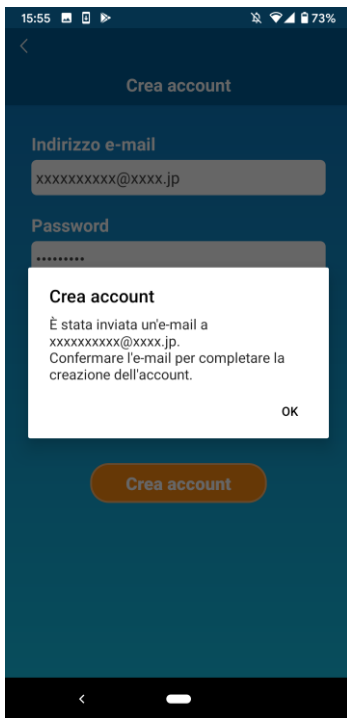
15:55 73%

Crea account

Indirizzo e-mail

xxxxxxxxxx@xxxx.jp

Password

•••••••••

Crea account

È stata inviata un'e-mail a xxxxxxxxxx@xxxx.jp. Confermare l'e-mail per completare la creazione dell'account.

OK

Crea account